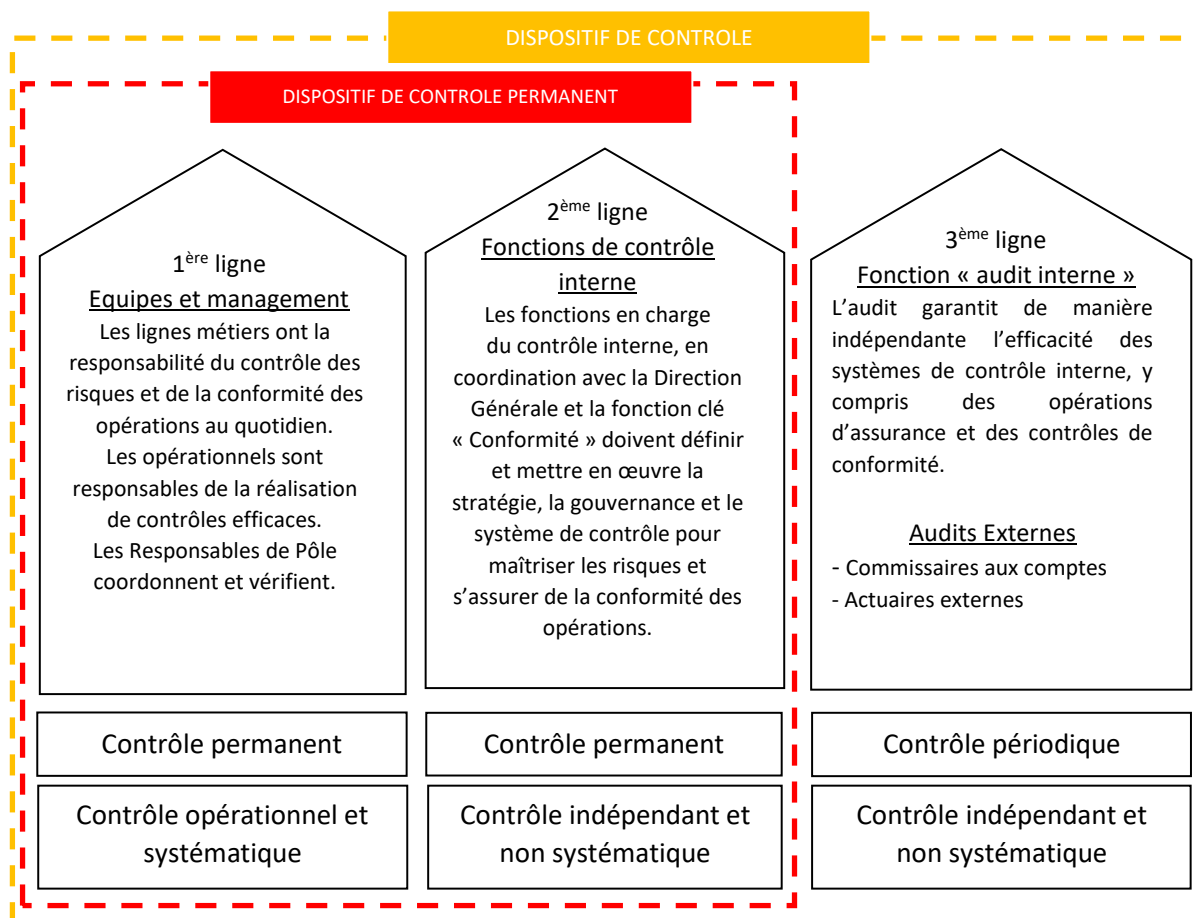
DISPOSITIF DE CONTROLE

DISPOSITIF DE CONTROLE PERMANENT

1$^{ère}$ ligne
Equipes et management
Les lignes métiers ont la responsabilité du contrôle des risques et de la conformité des opérations au quotidien.
Les opérationnels sont responsables de la réalisation de contrôles efficaces.
Les Responsables de Pôle coordonnent et vérifient.

2$^{ème}$ ligne
Fonctions de contrôle interne
Les fonctions en charge du contrôle interne, en coordination avec la Direction Générale et la fonction clé « Conformité » doivent définir et mettre en œuvre la stratégie, la gouvernance et le système de contrôle pour maîtriser les risques et s'assurer de la conformité des opérations.

3$^{ème}$ ligne
Fonction « audit interne »
L'audit garantit de manière indépendante l'efficacité des systèmes de contrôle interne, y compris des opérations d'assurance et des contrôles de conformité.

Audits Externes
- Commissaires aux comptes
- Actuaires externes

Contrôle permanent

Contrôle permanent

Contrôle périodique

Contrôle opérationnel et systématique

Contrôle indépendant et non systématique

Contrôle indépendant et non systématique